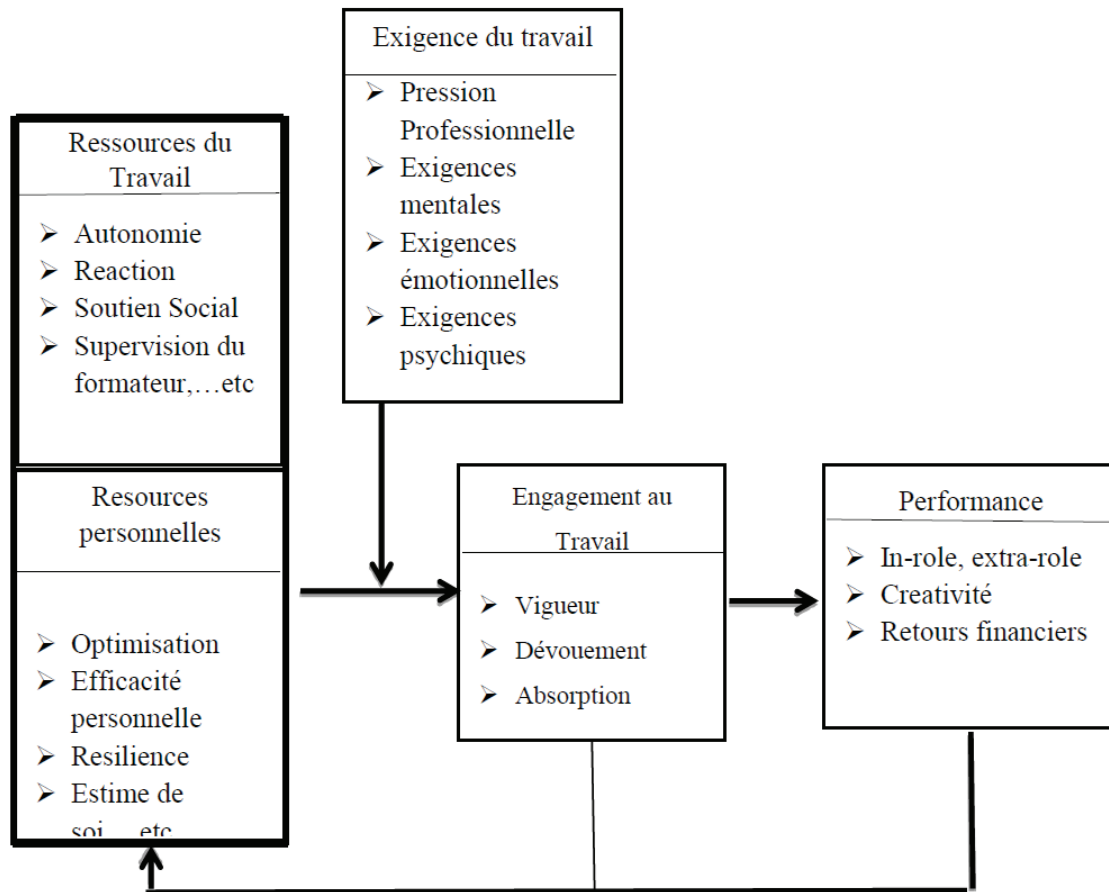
Exigence du travail

➢ Pression Professionnelle
➢ Exigences mentales
➢ Exigences émotionnelles
➢ Exigences psychiques

Ressources du Travail

➢ Autonomie
➢ Reaction
➢ Soutien Social
➢ Supervision du formateur,…etc

Resources personnelles

➢ Optimisation
➢ Efficacité personnelle
➢ Resilience
➢ Estime de soi,…etc

Engagement au Travail

➢ Vigueur
➢ Dévouement
➢ Absorption

Performance

➢ In-role, extra-role
➢ Creativité
➢ Retours financiers